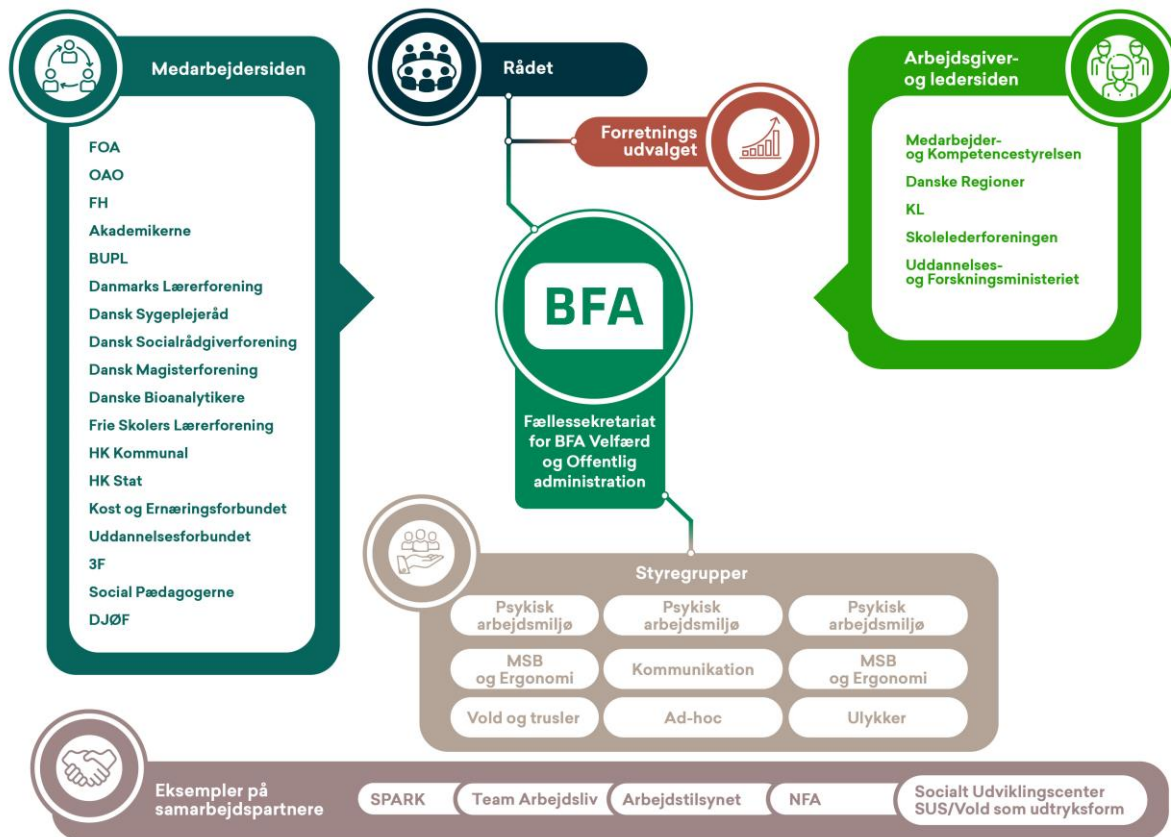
Medarbejdersiden

FOA
OAO
FH
Akademikerne
BUPL
Danmarks Lærerforening
Dansk Sygeplejeråd
Dansk Socialrådgiverforening
Dansk Magisterforening
Danske Bioanalytikere
Frie Skolers Lærerforening
HK Kommunal
HK Stat
Kost og Ernæringsforbundet
Uddannelsesforbundet
3F
Social Pædagogerne
DJØF

Rådet

Forretnings udvalget

BFA

Fællessekretariat for BFA Velfærd og Offentlig administration

Arbejdsgiver- og ledersiden

Medarbejder- og Kompetencestyrelsen
Danske Regioner
KL
Skolelederforeningen
Uddannelses- og Forskningsministeriet

Styregrupper

| Psykisk arbejdsmiljø | Psykisk arbejdsmiljø | Psykisk arbejdsmiljø |
|---|---|---|
| MSB og Ergonomi | Kommunikation | MSB og Ergonomi |
| Vold og trusler | Ad-hoc | Ulykker |

Eksempler på samarbejdspartnere

SPARK
Team Arbejdsliv
Arbejdstilsynet
NFA
Socialt Udviklingscenter SUS/Vold som udtryksform